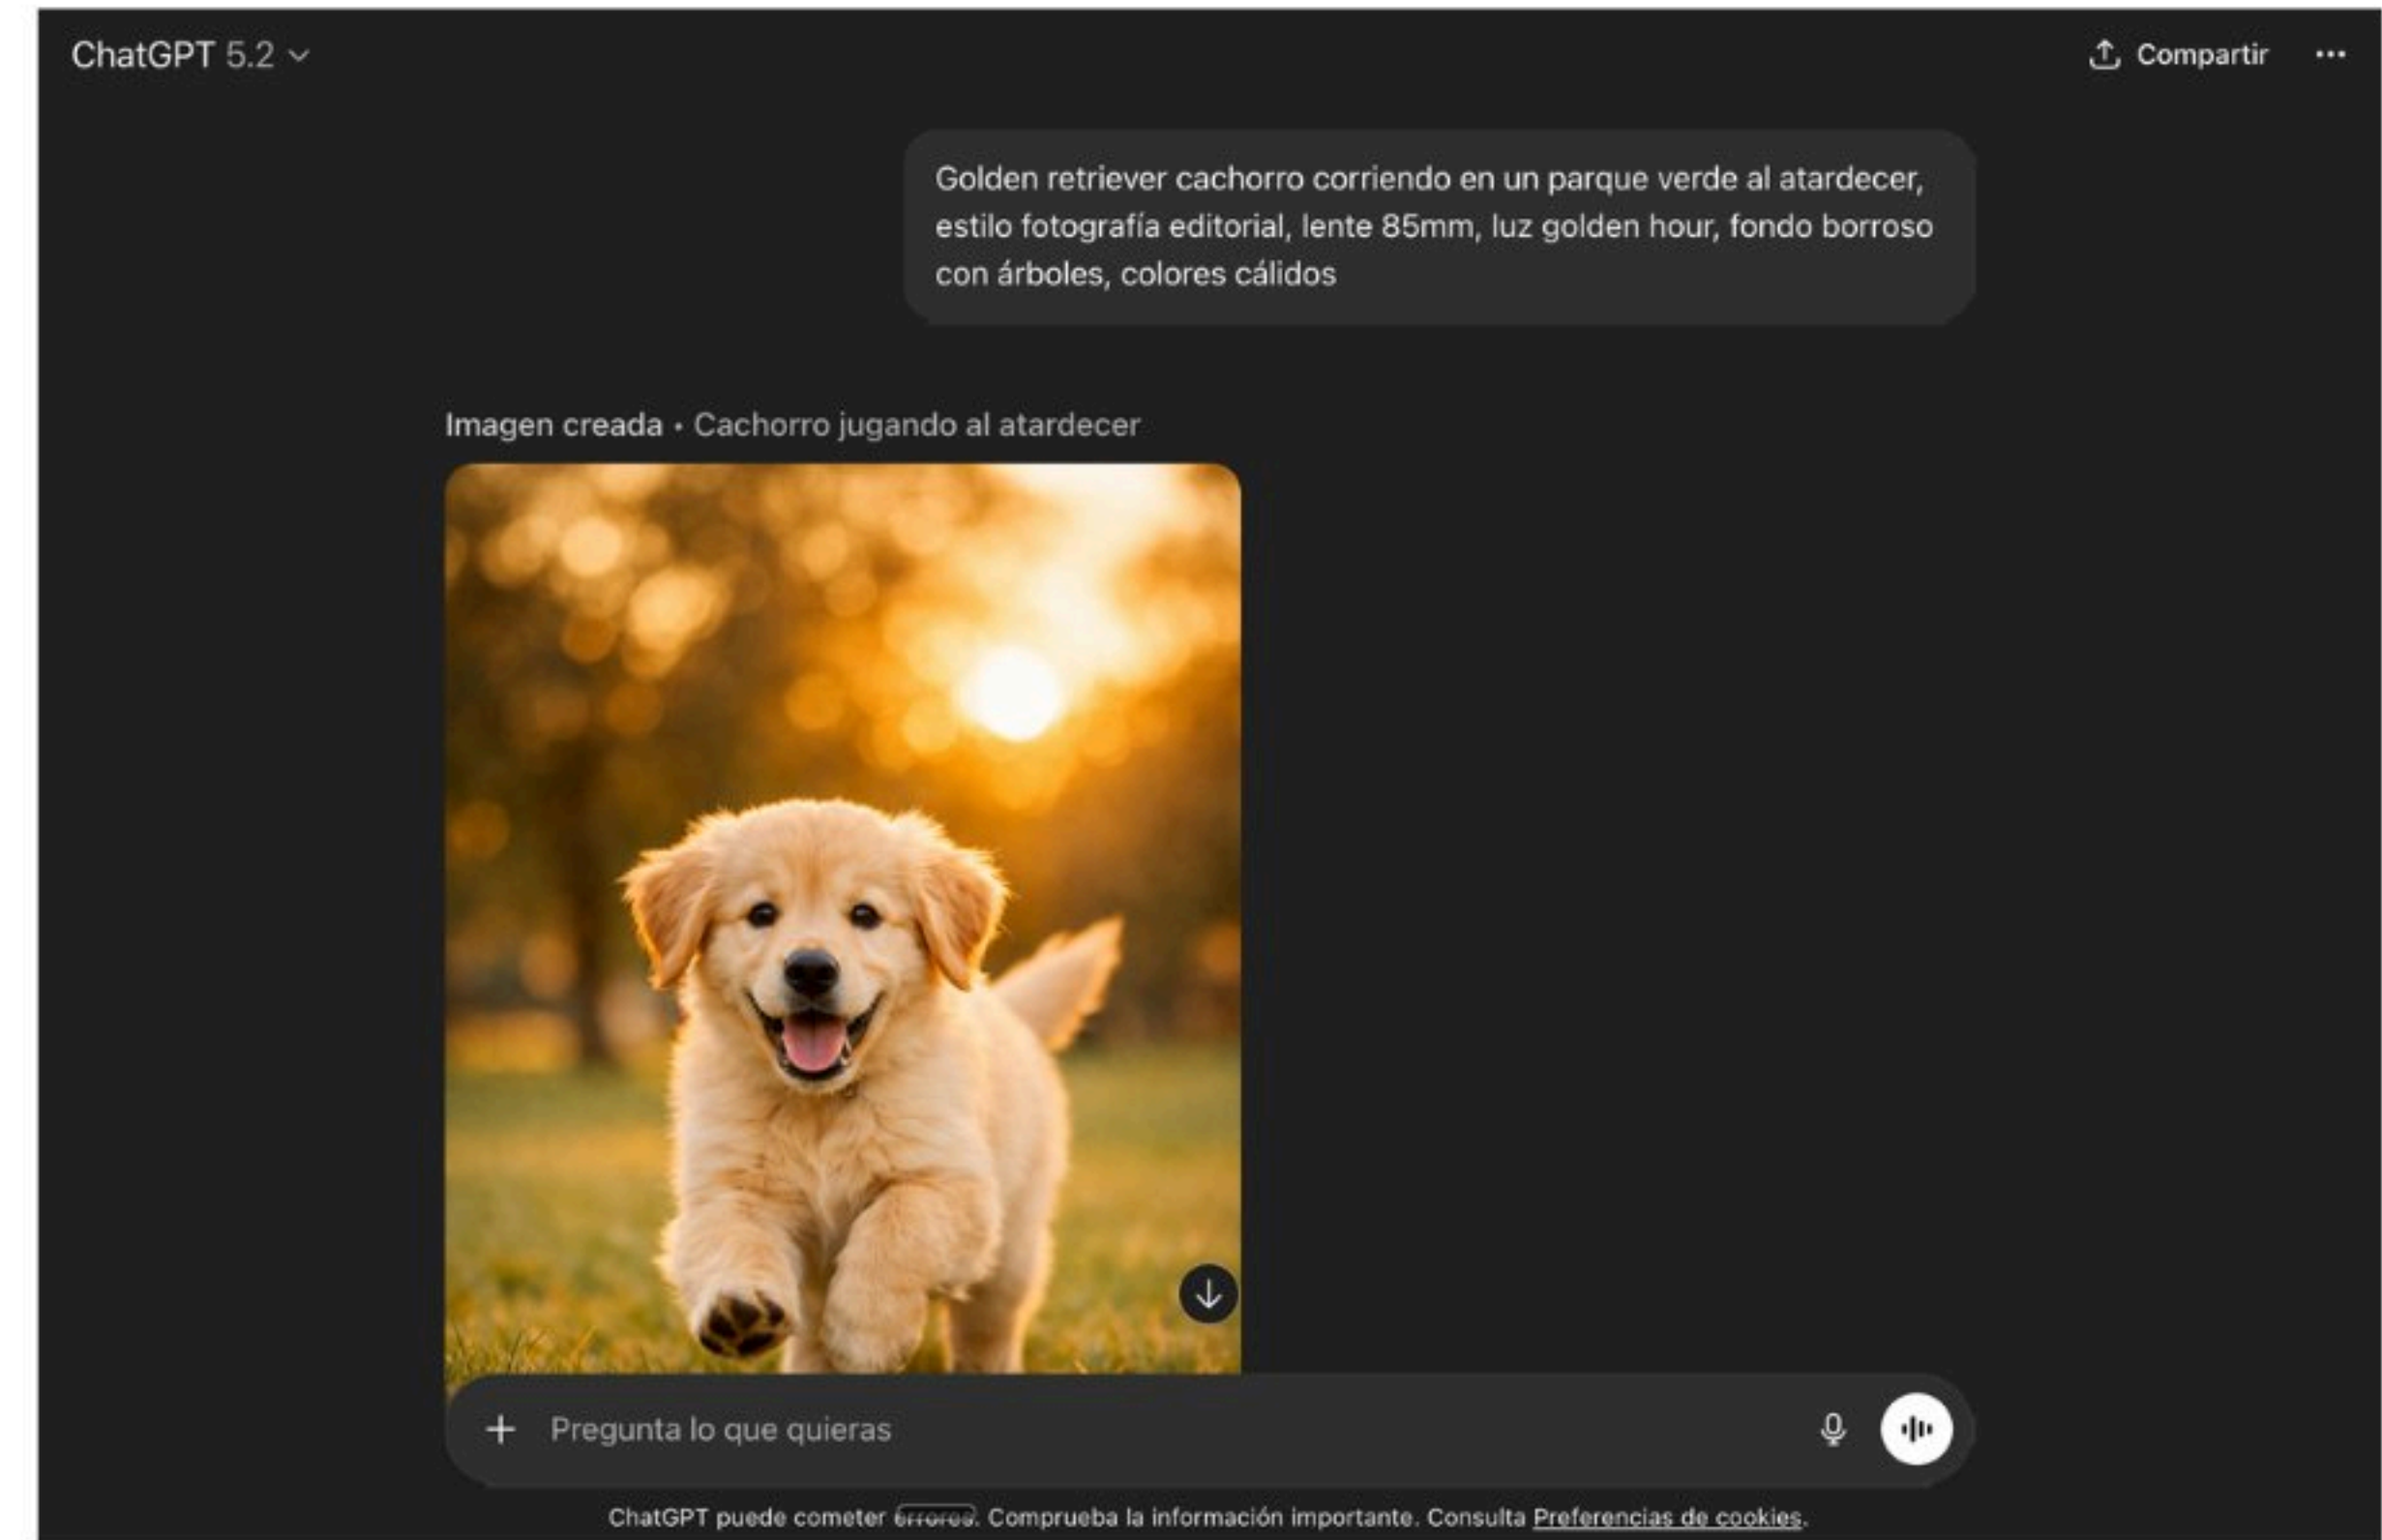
ChatGPT 5.2

Compartir ···

Golden retriever cachorro corriendo en un parque verde al atardecer, estilo fotografía editorial, lente 85mm, luz golden hour, fondo borroso con árboles, colores cálidos

Imagen creada • Cachorro jugando al atardecer

+ Pregunta lo que quieras

ChatGPT puede cometer errores. Comprueba la información importante. Consulta Preferencias de cookies.